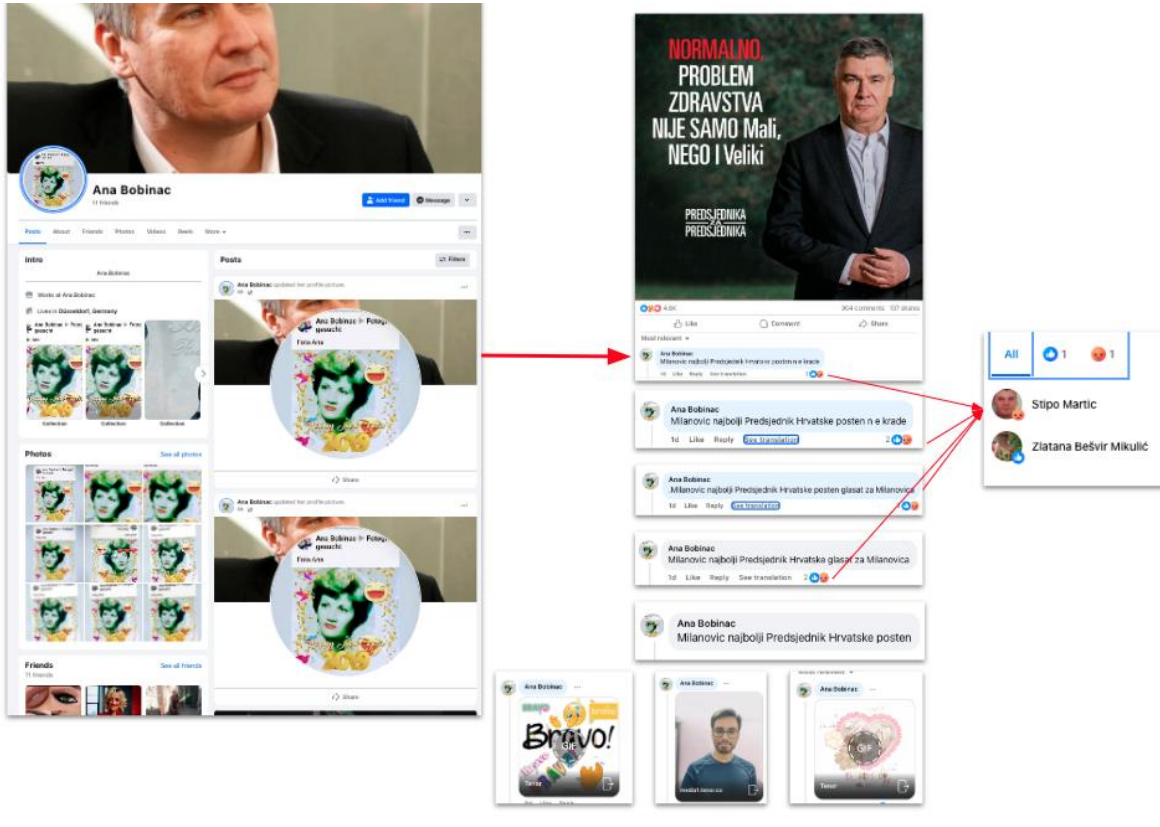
Ana Bobinac
11 friends

Add friend
Message

Posts About Friends Photos Videos Reels More

Intro
Ana Bobinac
Works at Ana Bobinac
Lives in Düsseldorf, Germany

Collection Collection Collection

Photos
See all photos

Friends
11 friends
See all friends

Posts
Filters

Ana Bobinac updated her profile picture.
Ana Bobinac ▸ Fotografije gesucht
Foto Ana

Share

Ana Bobinac updated her profile picture.
Ana Bobinac ▸ Fotografije gesucht
Foto Ana

Share

NORMALNO, PROBLEM ZDRAVSTVA NIJE SAMO Mali, NEGO I Veliki

PREDSJEDNIKA ZA PREDSJEDNIKA

4.6K
964 comments 137 shares
Like Comment Share
Most relevant

Ana Bobinac
Milanovic najbolji Predsjednik Hrvatske posten n e krade

Ana Bobinac
Milanovic najbolji Predsjednik Hrvatske posten n e krade
1d Like Reply See translation 2

Ana Bobinac
Milanovic najbolji Predsjednik Hrvatske posten glasat za Milanovica
1d Like Reply See translation

Ana Bobinac
Milanovic najbolji Predsjednik Hrvatske glasat za Milanovica
1d Like Reply See translation 2

Ana Bobinac
Milanovic najbolji Predsjednik Hrvatske posten

All 1 1
Stipo Martic
Zlatana Bešvir Mikulić

Ana Bobinac
Bravo!
GIF
Tenor

Ana Bobinac

Ana Bobinac
GIF
Tenor